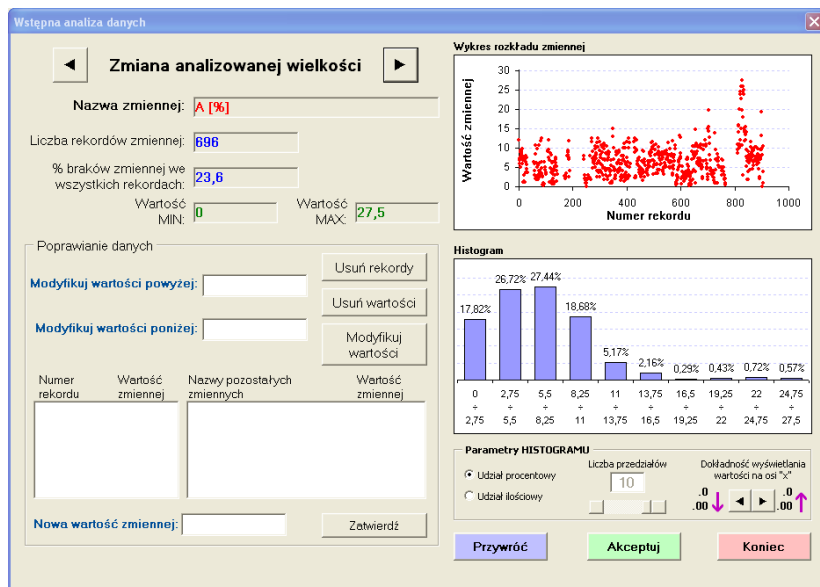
Wstępna analiza danych

Zmiana analizowanej wielkości

Nazwa zmiennej: A [%]

Liczba rekordów zmiennej: 696

% braków zmiennej we wszystkich rekordach: 23,6

Wartość MIN: 0

Wartość MAX: 27,5

Poprawianie danych

Modyfikuj wartości powyżej:

Modyfikuj wartości poniżej:

Usuń rekordy

Usuń wartości

Modyfikuj wartości

| Numer rekordu | Wartość zmiennej | Nazwy pozostałych zmiennych | Wartość zmiennej |
|---|---|---|---|

Nowa wartość zmiennej:

Zatwierdź

Wykres rozkładu zmiennej

Wartość zmiennej

30 25 20 15 10 5 0

0 200 400 600 800 1000

Numer rekordu

Histogram

17,82% 26,72% 27,44% 18,68% 5,17% 2,16% 0,29% 0,43% 0,72% 0,57%

0 ÷ 2,75
2,75 ÷ 5,5
5,5 ÷ 8,25
8,25 ÷ 11
11 ÷ 13,75
13,75 ÷ 16,5
16,5 ÷ 19,25
19,25 ÷ 22
22 ÷ 24,75
24,75 ÷ 27,5

Parametry HISTOGRAMU

Udział procentowy

Udział ilościowy

Liczba przedziałów

10

Dokładność wyświetlania wartości na osi "x"

.0 .00

.0 .00

Przywróć

Akceptuj

Koniec